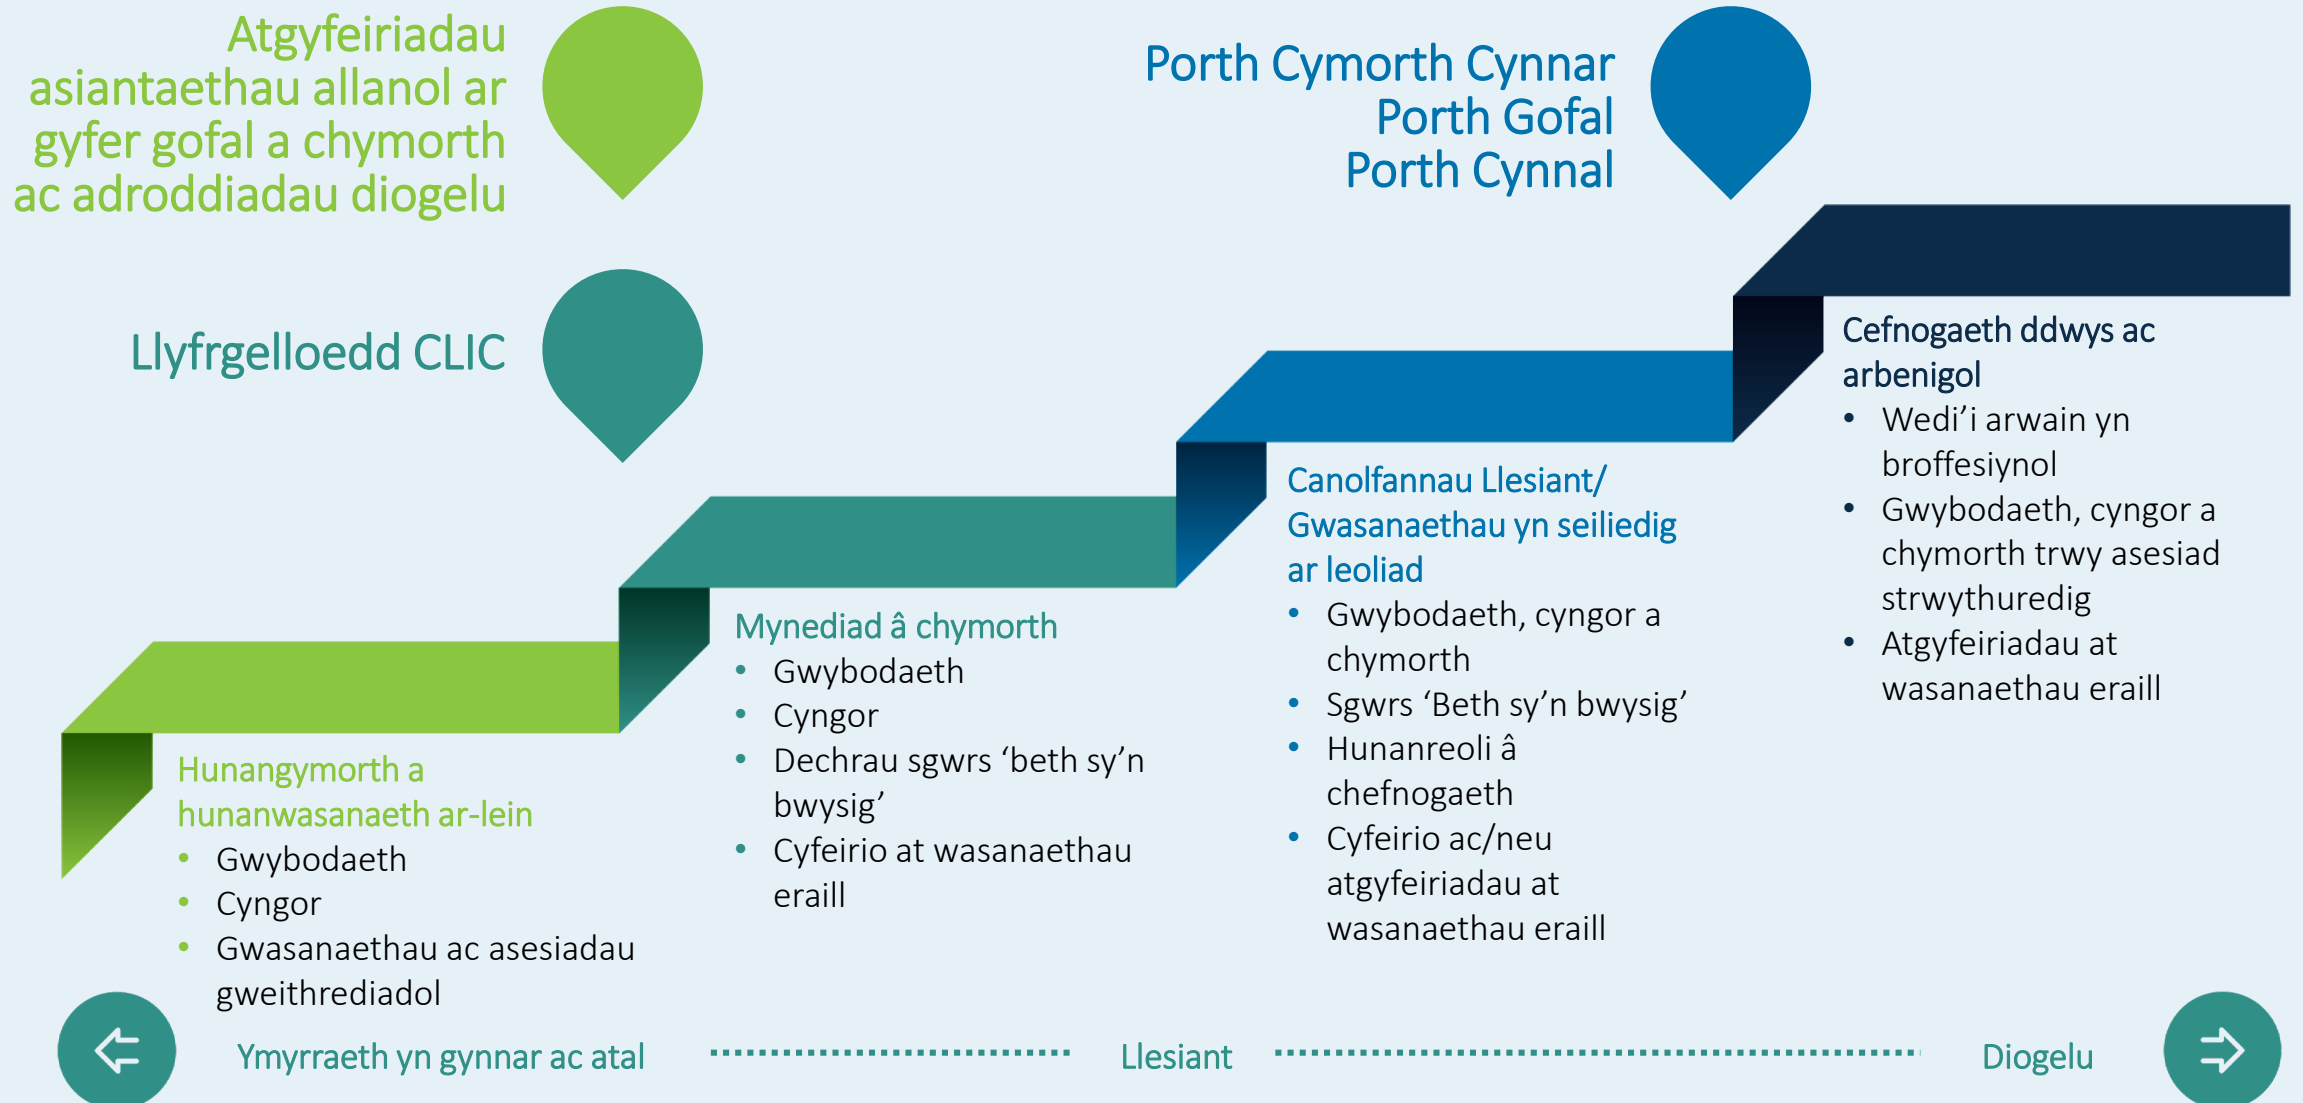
Atgyfeiriadau asiantaethau allanol ar gyfer gofal a chymorth ac adroddiadau diogelu

Porth Cymorth Cynnar
Porth Gofal
Porth Cynnal

Llyfrgelloedd CLIC

Cefnogaeth ddwys ac arbenigol
• Wedi'i arwain yn broffesiynol
• Gwybodaeth, cyngor a chymorth trwy asesiad strwythuredig
• Atgyfeiriadau at wasanaethau eraill

Canolfannau Llesiant/ Gwasanaethau yn seiliedig ar leoliad
• Gwybodaeth, cyngor a chymorth
• Sgwrs 'Beth sy'n bwysig'
• Hunanreoli â chefnogaeth
• Cyfeirio ac/neu atgyfeiriadau at wasanaethau eraill

Mynediad â chymorth
• Gwybodaeth
• Cyngor
• Dechrau sgwrs 'beth sy'n bwysig'
• Cyfeirio at wasanaethau eraill

Hunangymorth a hunanwasanaeth ar-lein
• Gwybodaeth
• Cyngor
• Gwasanaethau ac asesiadau gweithrediadol

Ymyrraeth yn gynnar ac atal
Llesiant
Diogelu